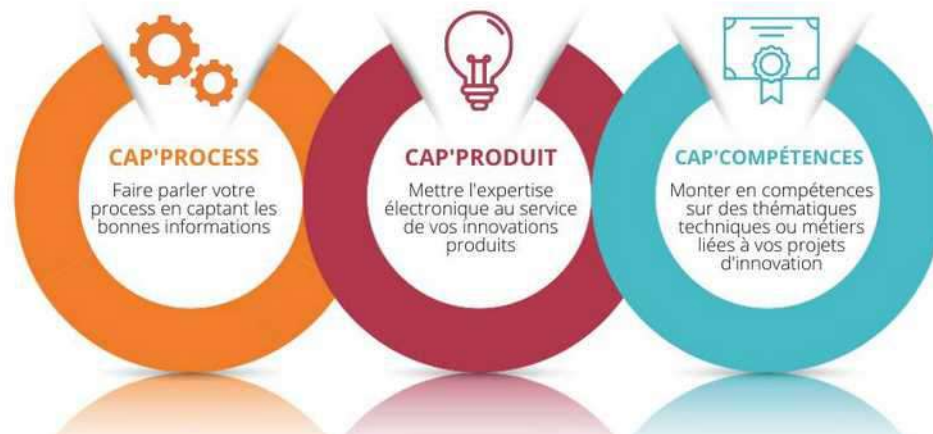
CAP'PROCESS

Faire parler votre process en captant les bonnes informations

CAP'PRODUIT

Mettre l'expertise électronique au service de vos innovations produits

CAP'COMPÉTENCES

Monter en compétences sur des thématiques techniques ou métiers liées à vos projets d'innovation